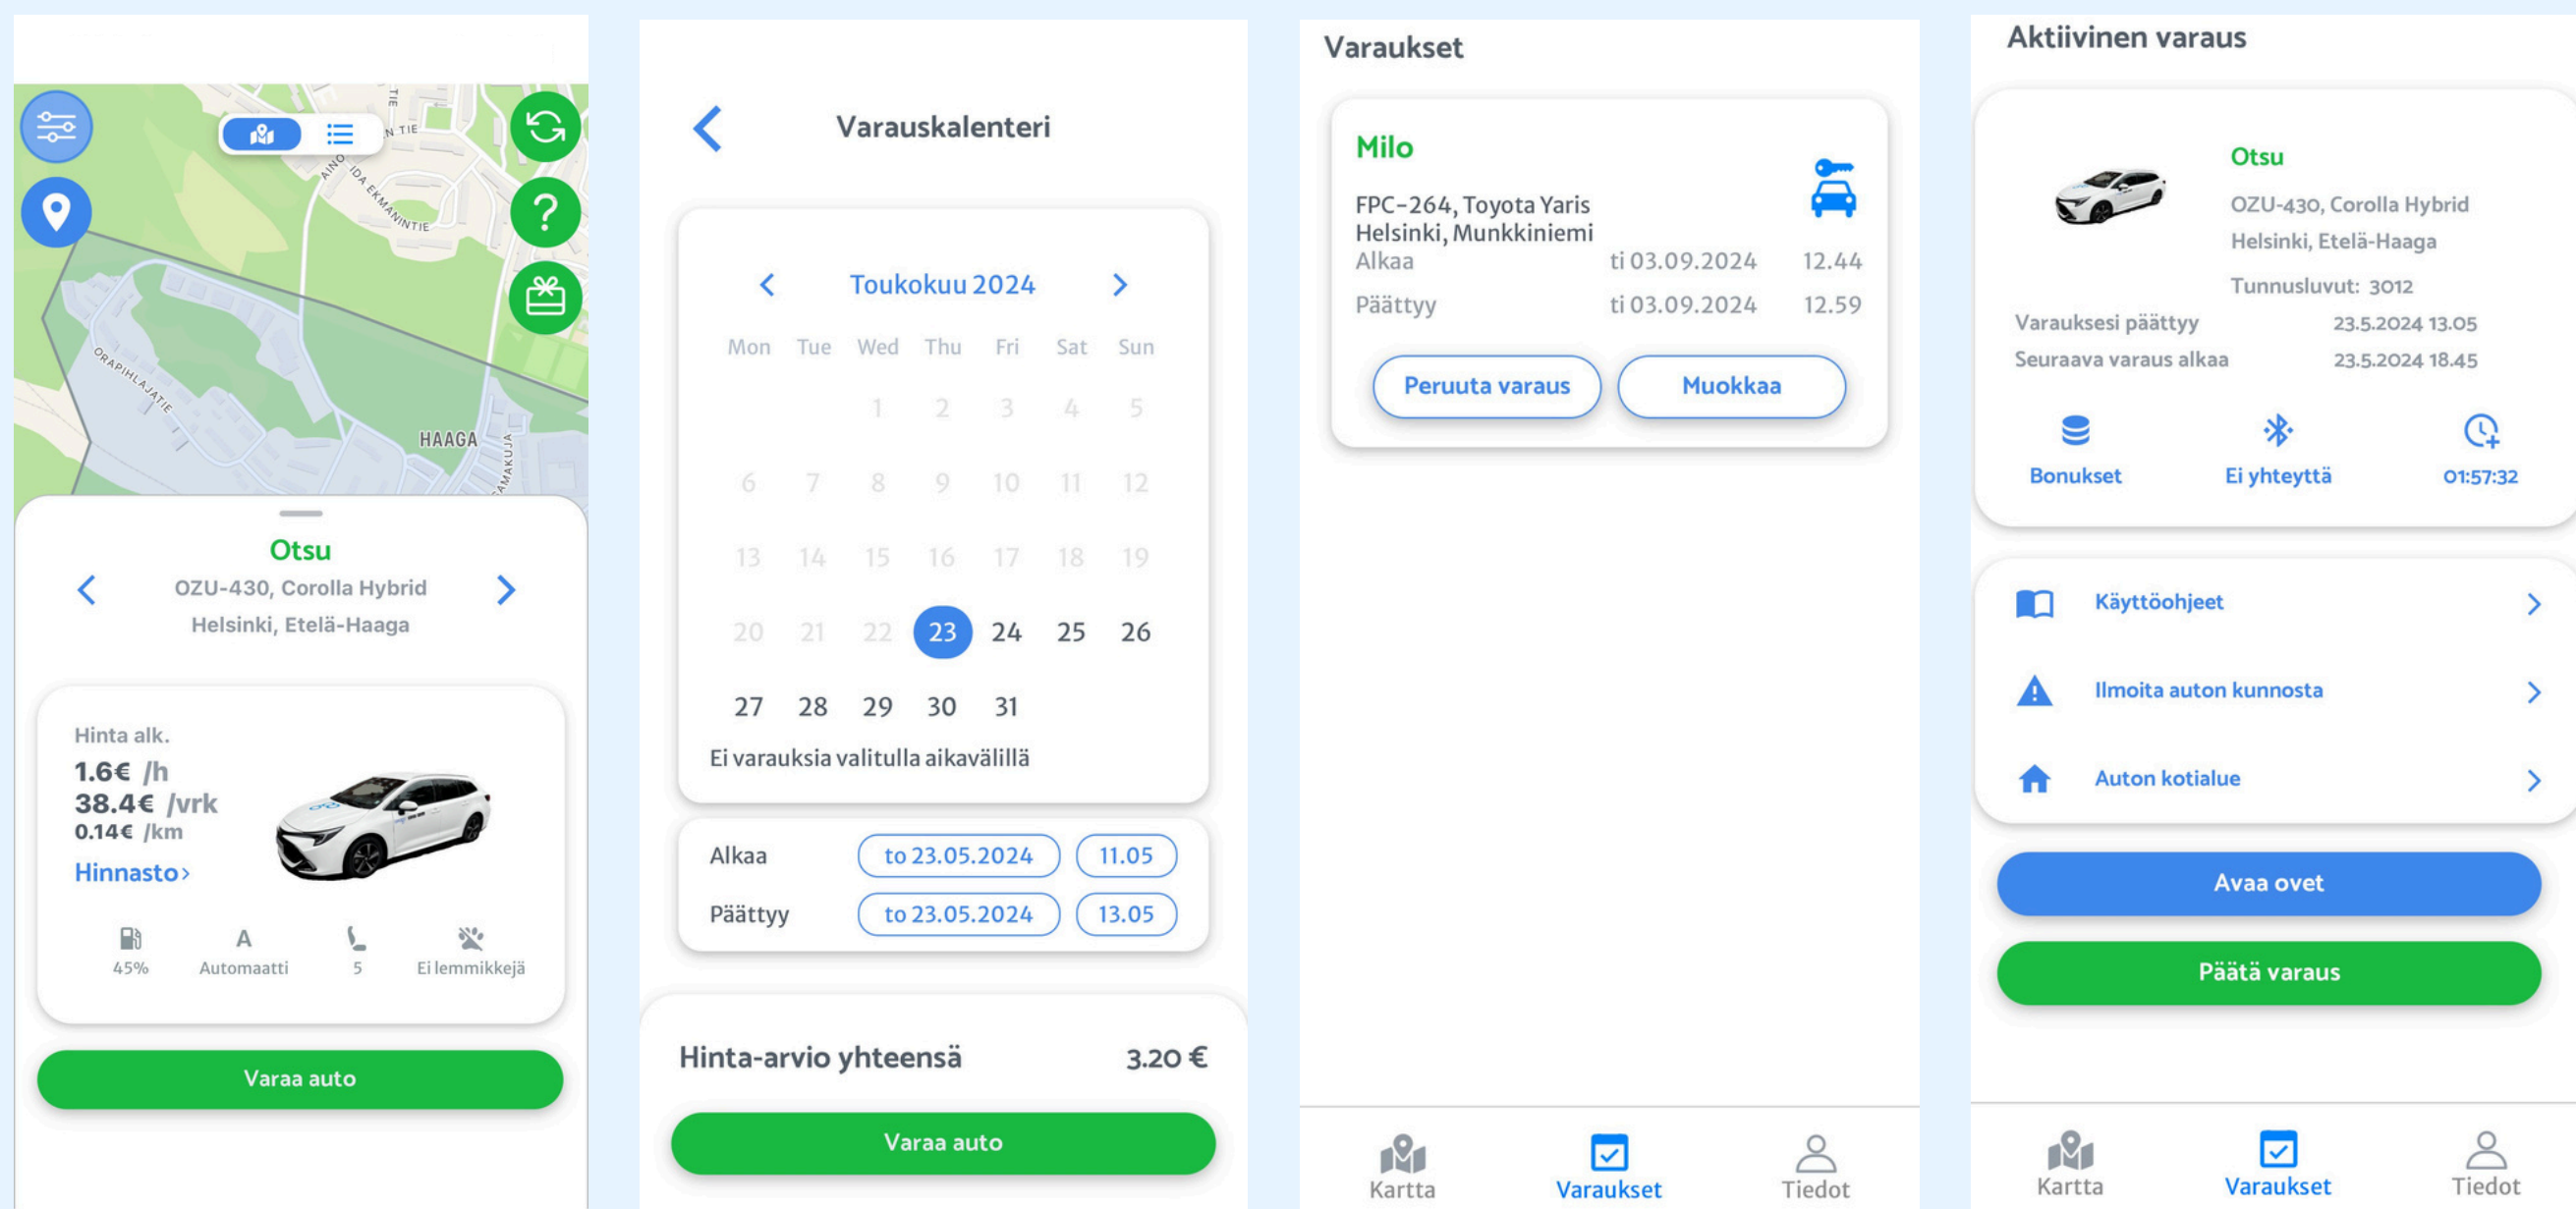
N TIE
AINO
IDA EKMANINTIE
ORAPIHLAJATIE
HAAGA
AMAKUJA

Otsu
OZU-430, Corolla Hybrid
Helsinki, Etelä-Haaga

Hinta alk.
1.6€ /h
38.4€ /vrk
0.14€ /km
Hinnasto ›

45%
A
Automaatti
5
Ei lemmikkejä

Varaa auto

Varauskalenteri

Toukokuu 2024

| Mon | Tue | Wed | Thu | Fri | Sat | Sun |
|---|---|---|---|---|---|---|
| | | 1 | 2 | 3 | 4 | 5 |
| 6 | 7 | 8 | 9 | 10 | 11 | 12 |
| 13 | 14 | 15 | 16 | 17 | 18 | 19 |
| 20 | 21 | 22 | 23 | 24 | 25 | 26 |
| 27 | 28 | 29 | 30 | 31 | | |

Ei varauksia valitulla aikavälillä

Alkaa to 23.05.2024 11.05
Päättyy to 23.05.2024 13.05

Hinta-arvio yhteensä 3.20 €

Varaa auto

Varaukset

Milo
FPC-264, Toyota Yaris
Helsinki, Munkkiniemi
Alkaa ti 03.09.2024 12.44
Päättyy ti 03.09.2024 12.59

Peruuta varaus
Muokkaa

Kartta
Varaukset
Tiedot

Aktiivinen varaus

Otsu
OZU-430, Corolla Hybrid
Helsinki, Etelä-Haaga
Tunnusluvut: 3012
Varauksesi päättyy 23.5.2024 13.05
Seuraava varaus alkaa 23.5.2024 18.45

Bonukset
Ei yhteyttä
01:57:32

Käyttöohjeet
Ilmoita auton kunnosta
Auton kotialue

Avaa ovet
Päätä varaus

Kartta
Varaukset
Tiedot